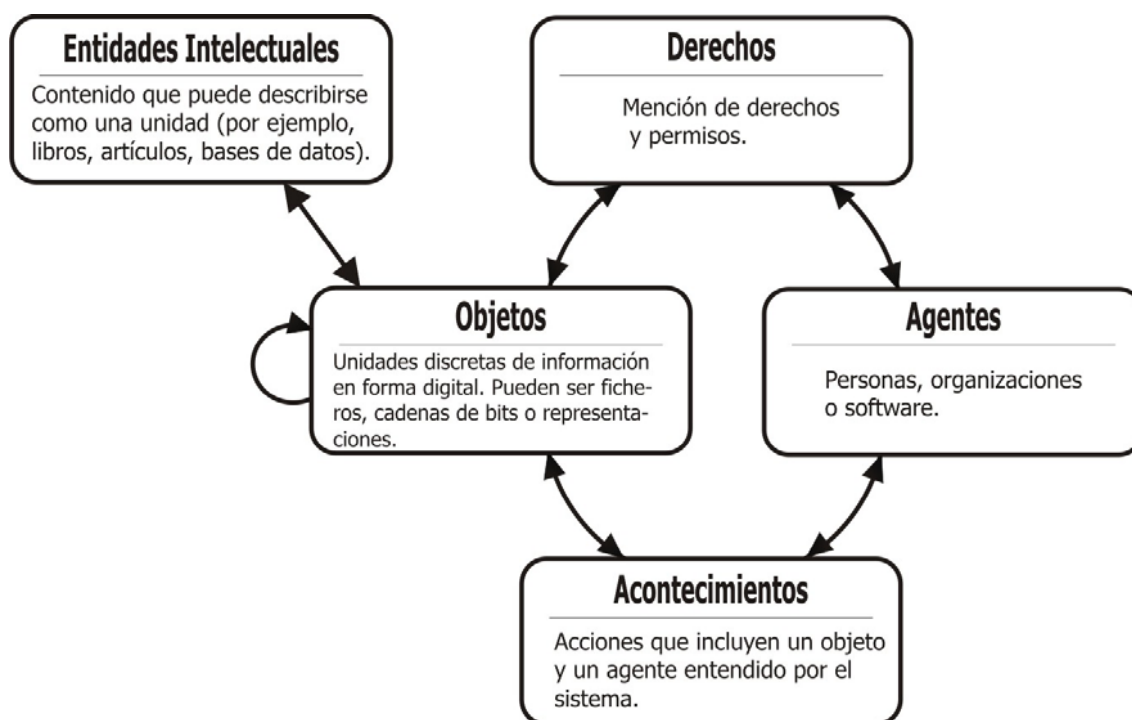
Entidades Intelectuales

Contenido que puede describirse como una unidad (por ejemplo, libros, artículos, bases de datos).

Derechos

Mención de derechos y permisos.

Objetos

Unidades discretas de información en forma digital. Pueden ser ficheros, cadenas de bits o representaciones.

Agentes

Personas, organizaciones o software.

Acontecimientos

Acciones que incluyen un objeto y un agente entendido por el sistema.